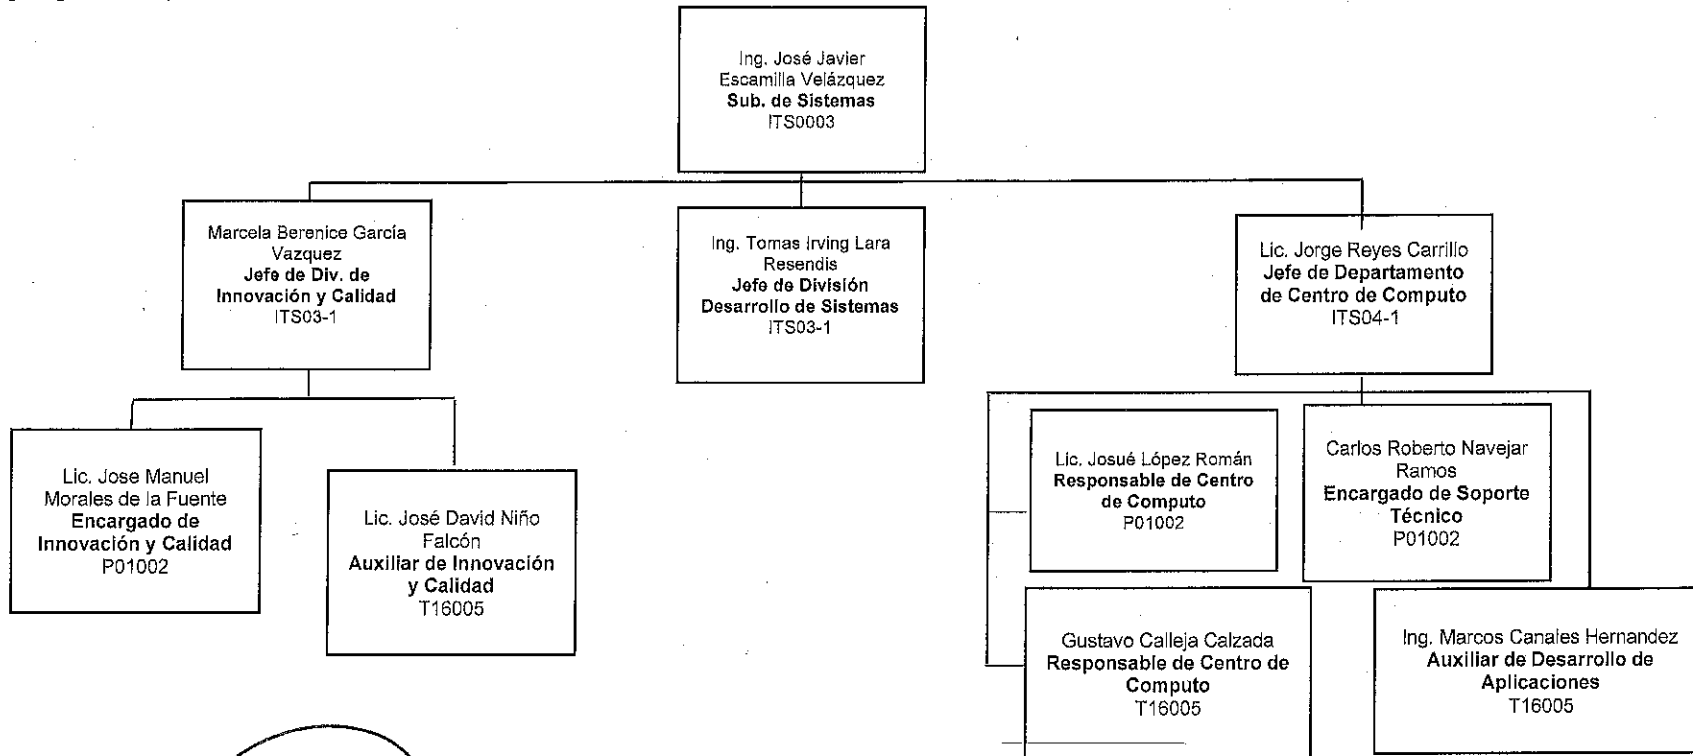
Ing. José Javier Escamilla Velázquez
**Sub. de Sistemas**
ITS0003

Marcela Berenice García Vazquez
**Jefe de Div. de Innovación y Calidad**
ITS03-1

Ing. Tomas Irving Lara Resendis
**Jefe de División Desarrollo de Sistemas**
ITS03-1

Lic. Jorge Reyes Carrillo
**Jefe de Departamento de Centro de Computo**
ITS04-1

Lic. Jose Manuel Morales de la Fuente
**Encargado de Innovación y Calidad**
P01002

Lic. José David Niño Falcón
**Auxiliar de Innovación y Calidad**
T16005

Lic. Josué López Román
**Responsable de Centro de Computo**
P01002

Carlos Roberto Navejar Ramos
**Encargado de Soporte Técnico**
P01002

Gustavo Calleja Calzada
**Responsable de Centro de Computo**
T16005

Ing. Marcos Canales Hernandez
**Auxiliar de Desarrollo de Aplicaciones**
T16005